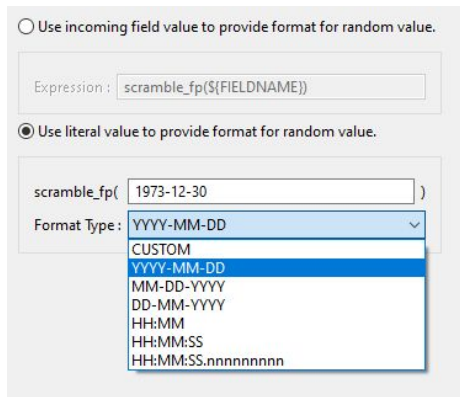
Use incoming field value to provide format for random value.

Expression : scramble_fp(${FIELDNAME})

Use literal value to provide format for random value.

scramble_fp( 1973-12-30 )

Format Type : YYYY-MM-DD

CUSTOM
YYYY-MM-DD
MM-DD-YYYY
DD-MM-YYYY
HH:MM
HH:MM:SS
HH:MM:SS.nnnnnnnnn